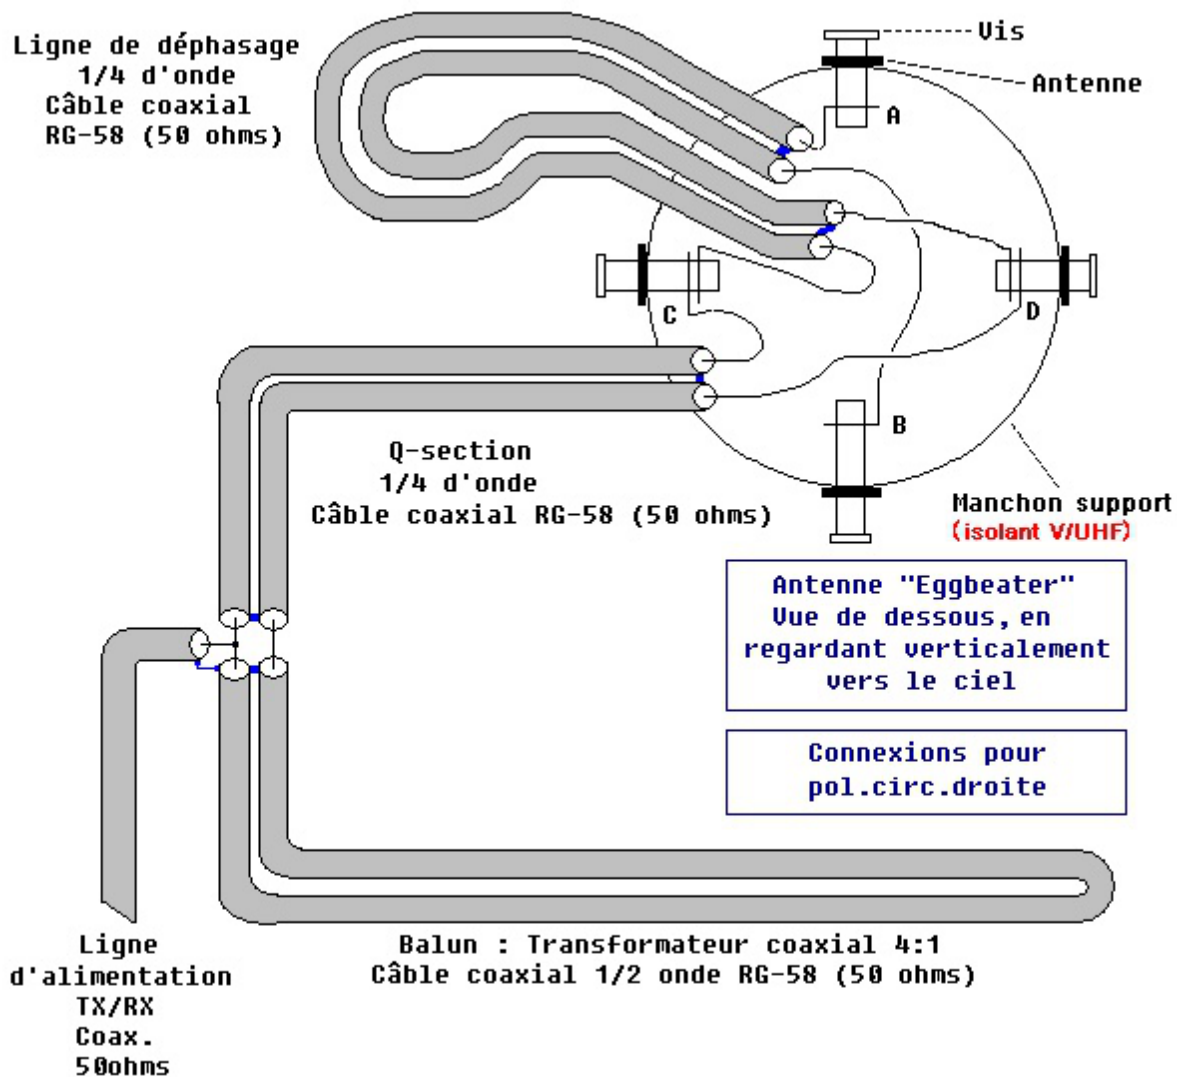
Ligne de déphasage
1/4 d'onde
Câble coaxial
RG-58 (50 ohms)

Vis

Antenne

A

C

D

B

Q-section
1/4 d'onde
Câble coaxial RG-58 (50 ohms)

Manchon support
(isolant V/UHF)

Antenne "Eggbeater"
Vue de dessous, en regardant verticalement vers le ciel

Connexions pour pol.circ.droite

Ligne d'alimentation
TX/RX
Coax.
50ohms

Balun : Transformateur coaxial 4:1
Câble coaxial 1/2 onde RG-58 (50 ohms)